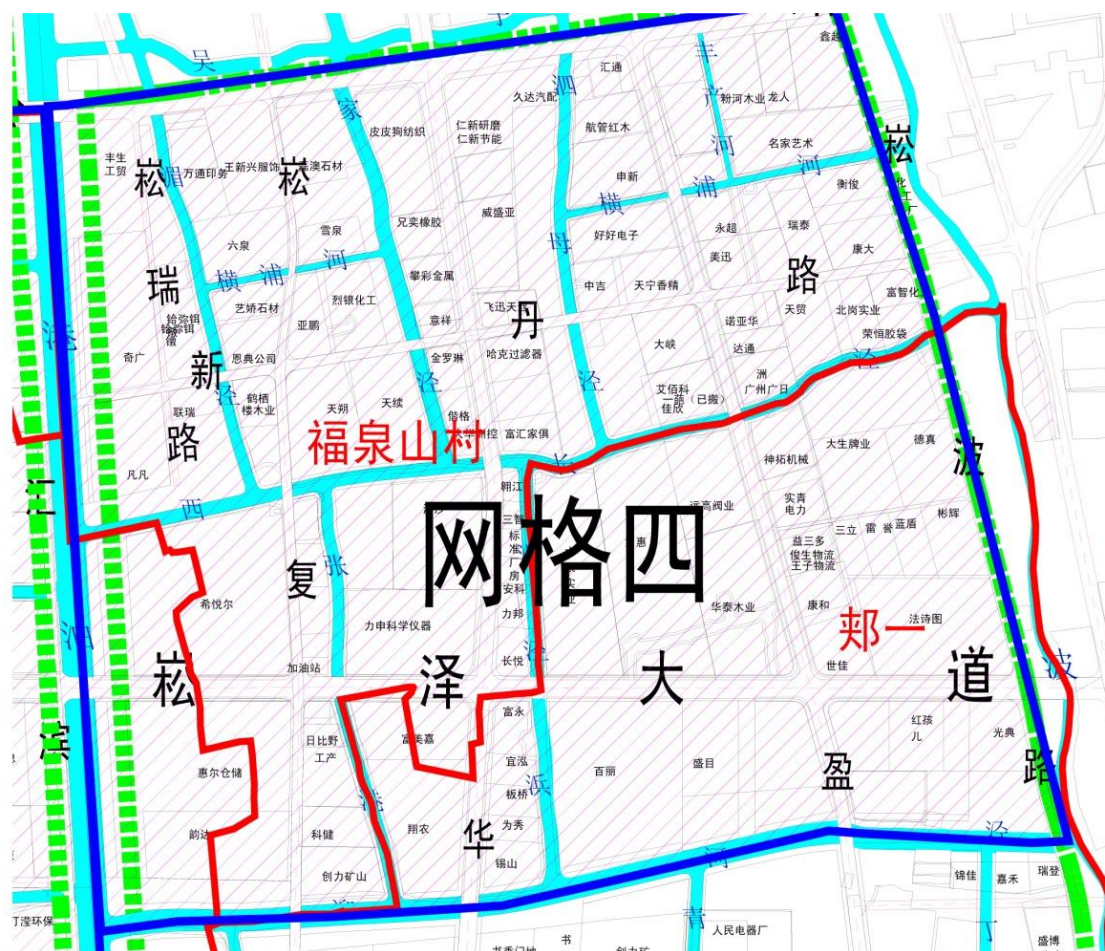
网格四
福泉山村
郑一
崧瑞新路
崧泽大道
崧波路
丹
复
华
盈
吴
家
泗
丰
河
横浦河
横
浦
河
泾
泾
泾
西
张
泾
浜
河
江
泗
浜
浜
汇通
久达汽配
皮皮狗纺织
仁新研磨
仁新节能
航管红木
粉河木业
龙人
名家艺术
鑫超
丰生工贸
万通印务
王新兴服饰
澳石材
申新
衡俊
兄奕橡胶
威盛亚
好好电子
永超
瑞泰
六泉
雪泉
康大
美迅
中吉
天宁香精
攀彩金属
艺娇石材
烈镍化工
天贸
北岗实业
富智化
荣恒胶袋
飞迅
亚鹏
章祥
诺亚华
恩典公司
金罗琳
哈克过滤器
大峡
达通
奇广
洲
广州广日
鹤栖楼木业
艾佰科佳欣
一萨（已搬）
天朔
天续
信格
联瑞
富汇家俱
神拓机械
大生牌业
德真
凡凡
翔江
福高阀业
实青电力
三立
雷
誉
蓝盾
彬辉
益三多
傲生物流
王子物流
标准厂房
安科
力邦
惠
希悦尔
力申科学仪器
华泰木业
康和
法诗图
加油站
长悦
世佳
富永
日比野工产
富美嘉
红孩儿
光典
惠尔仓储
宜泓
板桥
百丽
盛目
韵达
科健
翔农
为秀
锡山
创力矿山
锦佳
嘉禾
瑞登
丁滢环保
人民电器厂
盛博